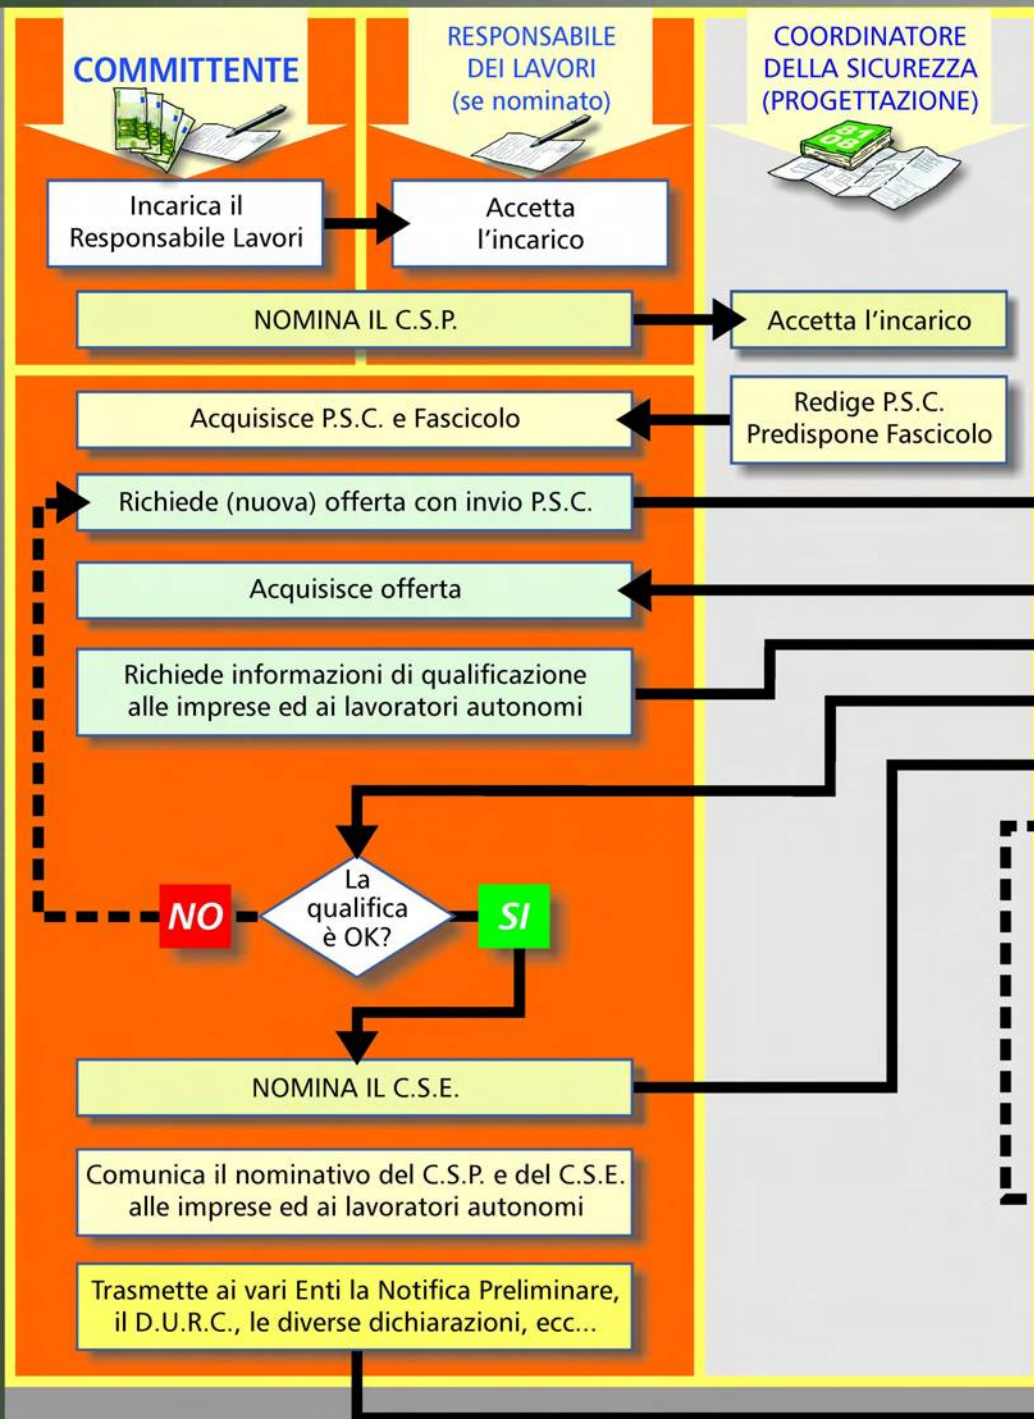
COMMITTENTE

RESPONSABILE DEI LAVORI (se nominato)

COORDINATORE DELLA SICUREZZA (PROGETTAZIONE)

81 08

Incarica il Responsabile Lavori

Accetta l'incarico

NOMINA IL C.S.P.

Accetta l'incarico

Acquisisce P.S.C. e Fascicolo

Redige P.S.C. Predispone Fascicolo

Richiede (nuova) offerta con invio P.S.C.

Acquisisce offerta

Richiede informazioni di qualificazione alle imprese ed ai lavoratori autonomi

La qualifica è OK?

NO

SI

NOMINA IL C.S.E.

Comunica il nominativo del C.S.P. e del C.S.E. alle imprese ed ai lavoratori autonomi

Trasmette ai vari Enti la Notifica Preliminare, il D.U.R.C., le diverse dichiarazioni, ecc...